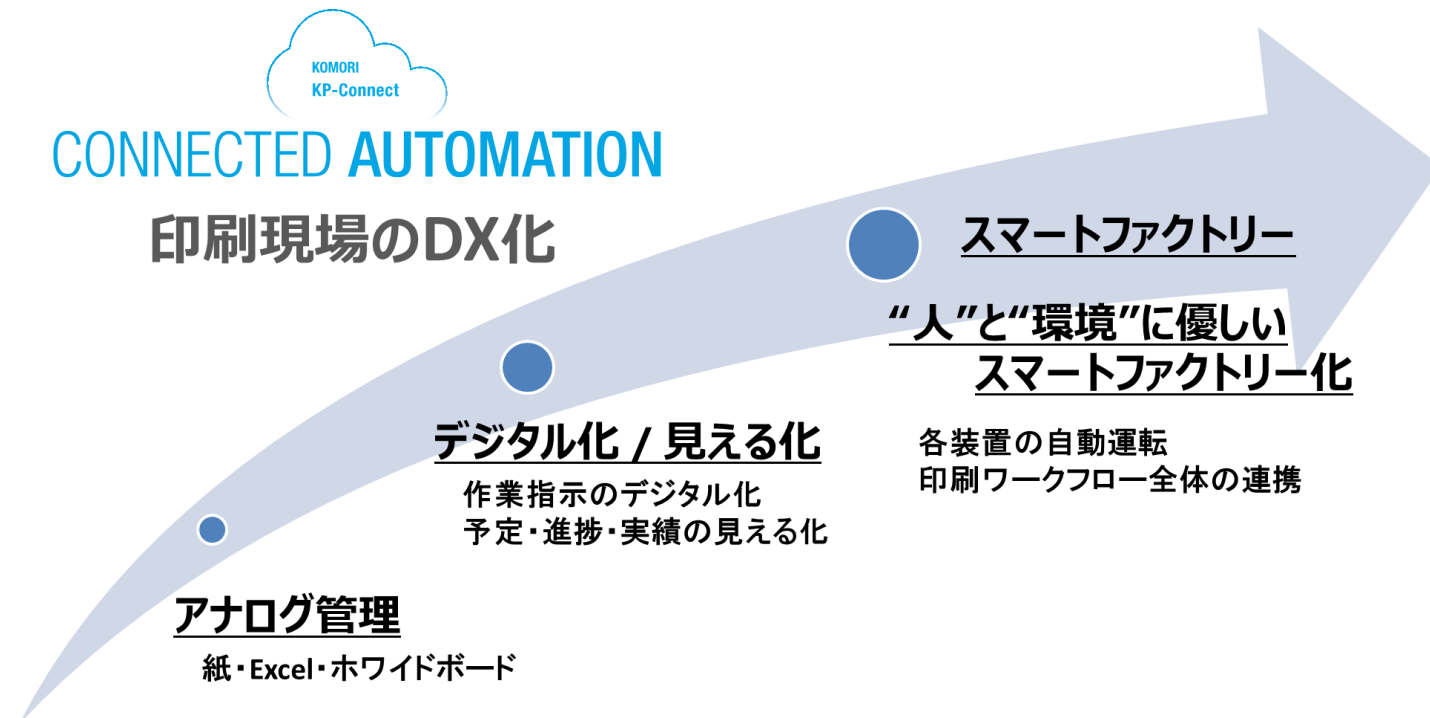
KOMORI
KP-Connect

CONNECTED AUTOMATION

印刷現場のDX化

スマートファクトリー

“人”と“環境”に優しい
スマートファクトリー化

各装置の自動運転
印刷ワークフロー全体の連携

デジタル化 / 見える化

作業指示のデジタル化
予定・進捗・実績の見える化

アナログ管理

紙・Excel・ホワイドボード